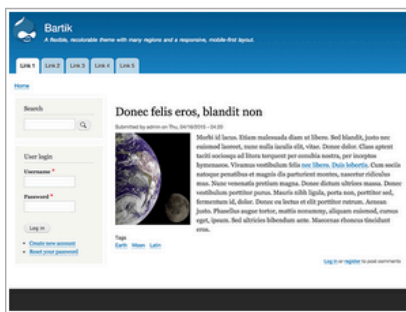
Bartik

A flexible, recolorable theme with many regions and a responsive, mobile-first layout.

Link 1 Link 2 Link 3 Link 4 Link 5

Home

Search

User login

Username *

Password *

Log in

• Create new account
• Reset your password

Donec felis eros, blandit non

Submitted by admin on Thu, 04/16/2015 - 04:20

Morbi id lacus. Etiam malesuada diam ut libero. Sed blandit, justo nec euismod laoreet, nunc nulla iaculis elit, vitae. Donec dolor. Class aptent taciti sociosqu ad litora torquent per conubia nostra, per inceptos hymenaeos. Vivamus vestibulum felis nec libero. Duis lobortis. Cum sociis natoque penatibus et magnis dis parturient montes, nascetur ridiculus mus. Nunc venenatis pretium magna. Donec dictum ultrices massa. Donec vestibulum porttitor purus. Mauris nibh ligula, porta non, porttitor sed, fermentum id, dolor. Donec eu lectus et elit porttitor rutrum. Aenean justo. Phasellus augue tortor, mattis nonummy, aliquam euismod, cursus eget, ipsum. Sed ultricies bibendum ante. Maecenas rhoncus tincidunt eros.

Tags
Earth Moon Latin

Log in or register to post comments